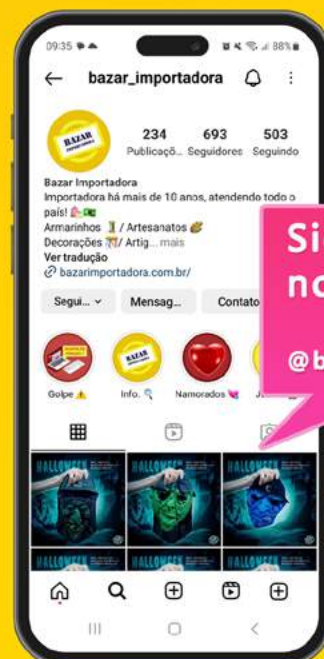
09:35

88%

bazar_importadora

BAZAR

234 Publicaçõ...

693 Seguidores

503 Seguindo

Bazar Importadora

Importadora há mais de 10 anos, atendendo todo o país! 🇧🇷

Armarinhos 🧵 / Artesanatos 🎨

Decorações / Artig... mais

Ver tradução

🔗 bazarimportadora.com.br/

Segui... ⌄

Mensag...

Contato

Si

no

@b

Golpe ⚠️

Info. 🔍

Namorados 💘

J

HALLOWEEN

HALLOWEEN

HALLOWEEN

HALLOWEEN

HALLOWEEN